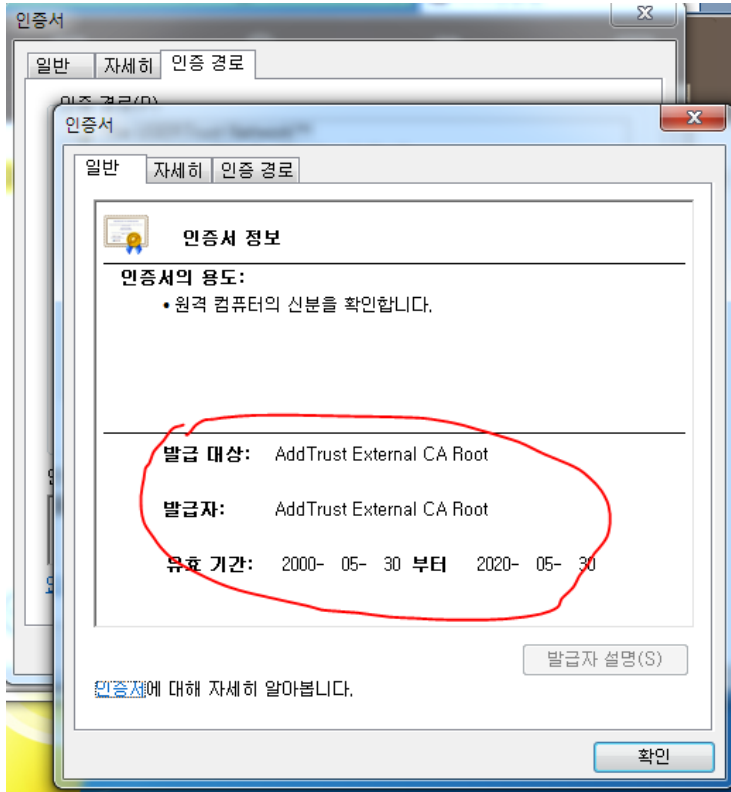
인증서

일반 | 자세히 | 인증 경로

인증 경로(P)

인증서

일반 | 자세히 | 인증 경로

인증서 정보

인증서의 용도:

• 원격 컴퓨터의 신분을 확인합니다.

발급 대상: AddTrust External CA Root

발급자: AddTrust External CA Root

유효 기간: 2000- 05- 30 부터 2020- 05- 30

발급자 설명(S)

인증서에 대해 자세히 알아봅니다.

확인